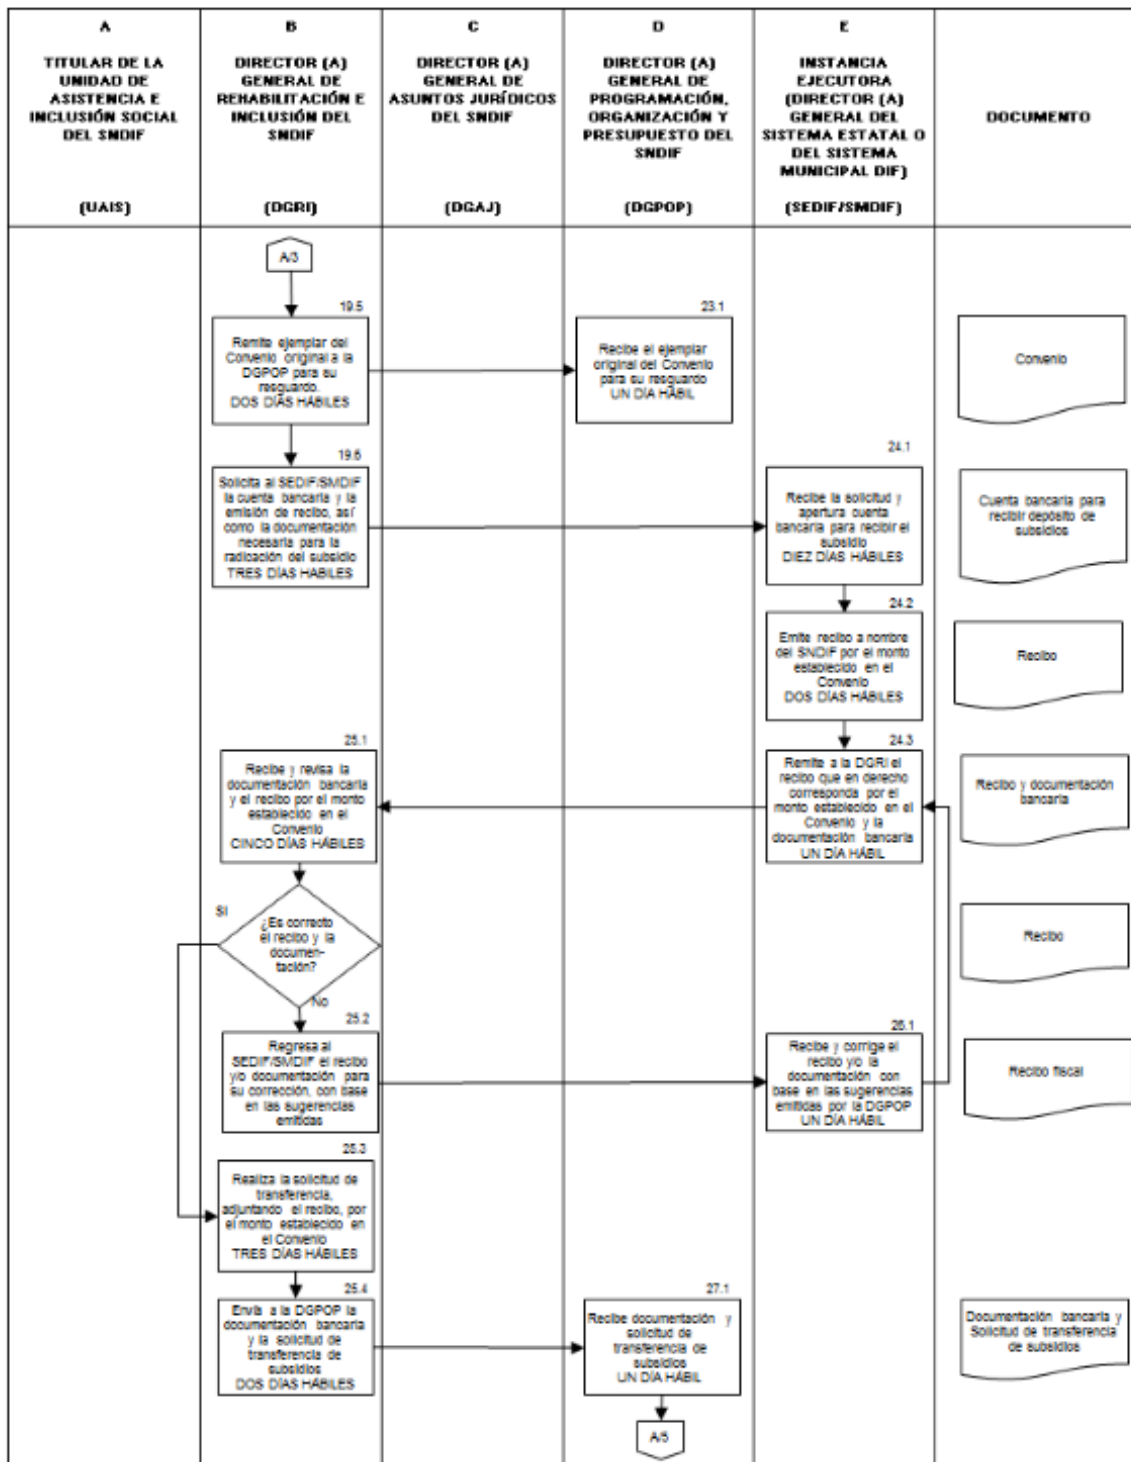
| A | B | C | D | E | |
|---|---|---|---|---|---|
| TITULAR DE LA UNIDAD DE ASISTENCIA E INCLUSIÓN SOCIAL DEL SNDIF (UAIS) | DIRECTOR (A) GENERAL DE REHABILITACIÓN E INCLUSIÓN DEL SNDIF (DGRI) | DIRECTOR (A) GENERAL DE ASUNTOS JURÍDICOS DEL SNDIF (DGAJ) | DIRECTOR (A) GENERAL DE PROGRAMACIÓN, ORGANIZACIÓN Y PRESUPUESTO DEL SNDIF (DGPOP) | INSTANCIA EJECUTORA (DIRECTOR (A) GENERAL DEL SISTEMA ESTATAL O DEL SISTEMA MUNICIPAL DIF) (SEDIF/SMDIF) | DOCUMENTO |

A/3

19.5
Remite ejemplar del Convenio original a la DGPOP para su resguardo.
DOS DÍAS HÁBILES

23.1
Recibe el ejemplar original del Convenio para su resguardo
UN DÍA HÁBIL

Convenio

19.6
Solicita al SEDIF/SMDIF la cuenta bancaria y la emisión de recibo, así como la documentación necesaria para la radicación del subsidio
TRES DÍAS HÁBILES

24.1
Recibe la solicitud y apertura cuenta bancaria para recibir el subsidio
DIEZ DÍAS HÁBILES

Cuenta bancaria para recibir depósito de subsidios

24.2
Emite recibo a nombre del SNDIF por el monto establecido en el Convenio
DOS DÍAS HÁBILES

Recibo

25.1
Recibe y revisa la documentación bancaria y el recibo por el monto establecido en el Convenio
CINCO DÍAS HÁBILES

24.3
Remite a la DGRI el recibo que en derecho corresponda por el monto establecido en el Convenio y la documentación bancaria
UN DÍA HÁBIL

Recibo y documentación bancaria

SI
¿Es correcto el recibo y la documentación?
No

Recibo

25.2
Regresa al SEDIF/SMDIF el recibo y/o documentación para su corrección, con base en las sugerencias emitidas

26.1
Recibe y corrige el recibo y/o la documentación con base en las sugerencias emitidas por la DGPOP
UN DÍA HÁBIL

Recibo fiscal

25.3
Realiza la solicitud de transferencia, adjuntando el recibo, por el monto establecido en el Convenio
TRES DÍAS HÁBILES

25.4
Envía a la DGPOP la documentación bancaria y la solicitud de transferencia de subsidios
DOS DÍAS HÁBILES

27.1
Recibe documentación y solicitud de transferencia de subsidios
UN DÍA HÁBIL

Documentación bancaria y Solicitud de transferencia de subsidios

A/5